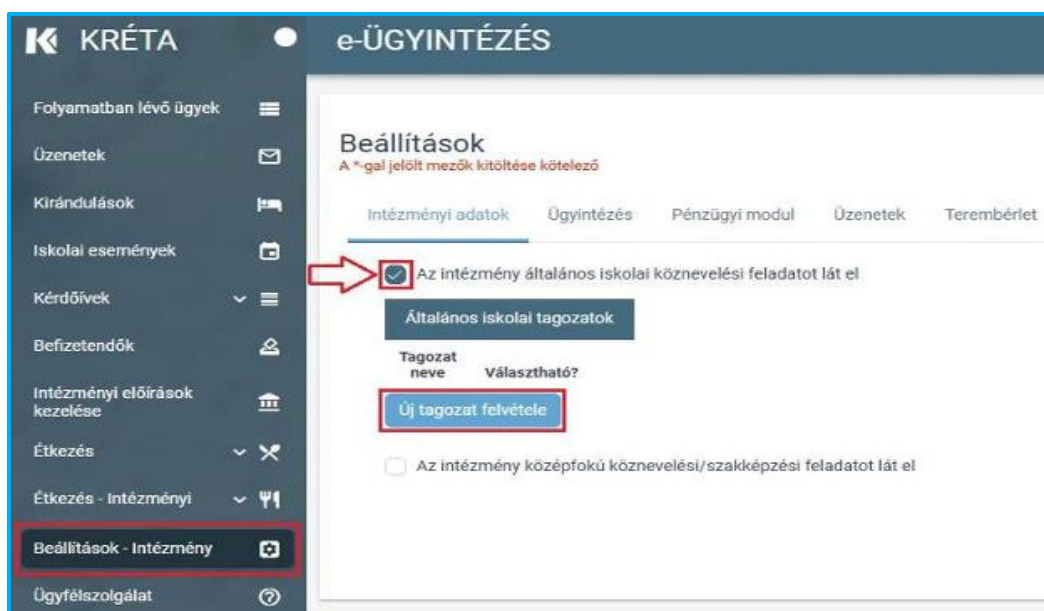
KRÉTA

e-ÜGYINTÉZÉS

Folyamatban lévő ügyek

Üzenetek

Kirándulások

Iskolai események

Kérdőívek

Befizetendők

Intézményi előírások kezelése

Étkezés

Étkezés - Intézményi

Beállítások - Intézmény

Ügyfélszolgálat

Beállítások
A *-gal jelölt mezők kitöltése kötelező

Intézményi adatok | Ügyintézés | Pénzügyi modul | Üzenetek | Terembérlet

Az intézmény általános iskolai köznevelési feladatot lát el

Általános iskolai tagozatok

| Tagozat neve | Választható? |
|---|---|

Új tagozat felvétele

Az intézmény középfokú köznevelési/szakképzési feladatot lát el